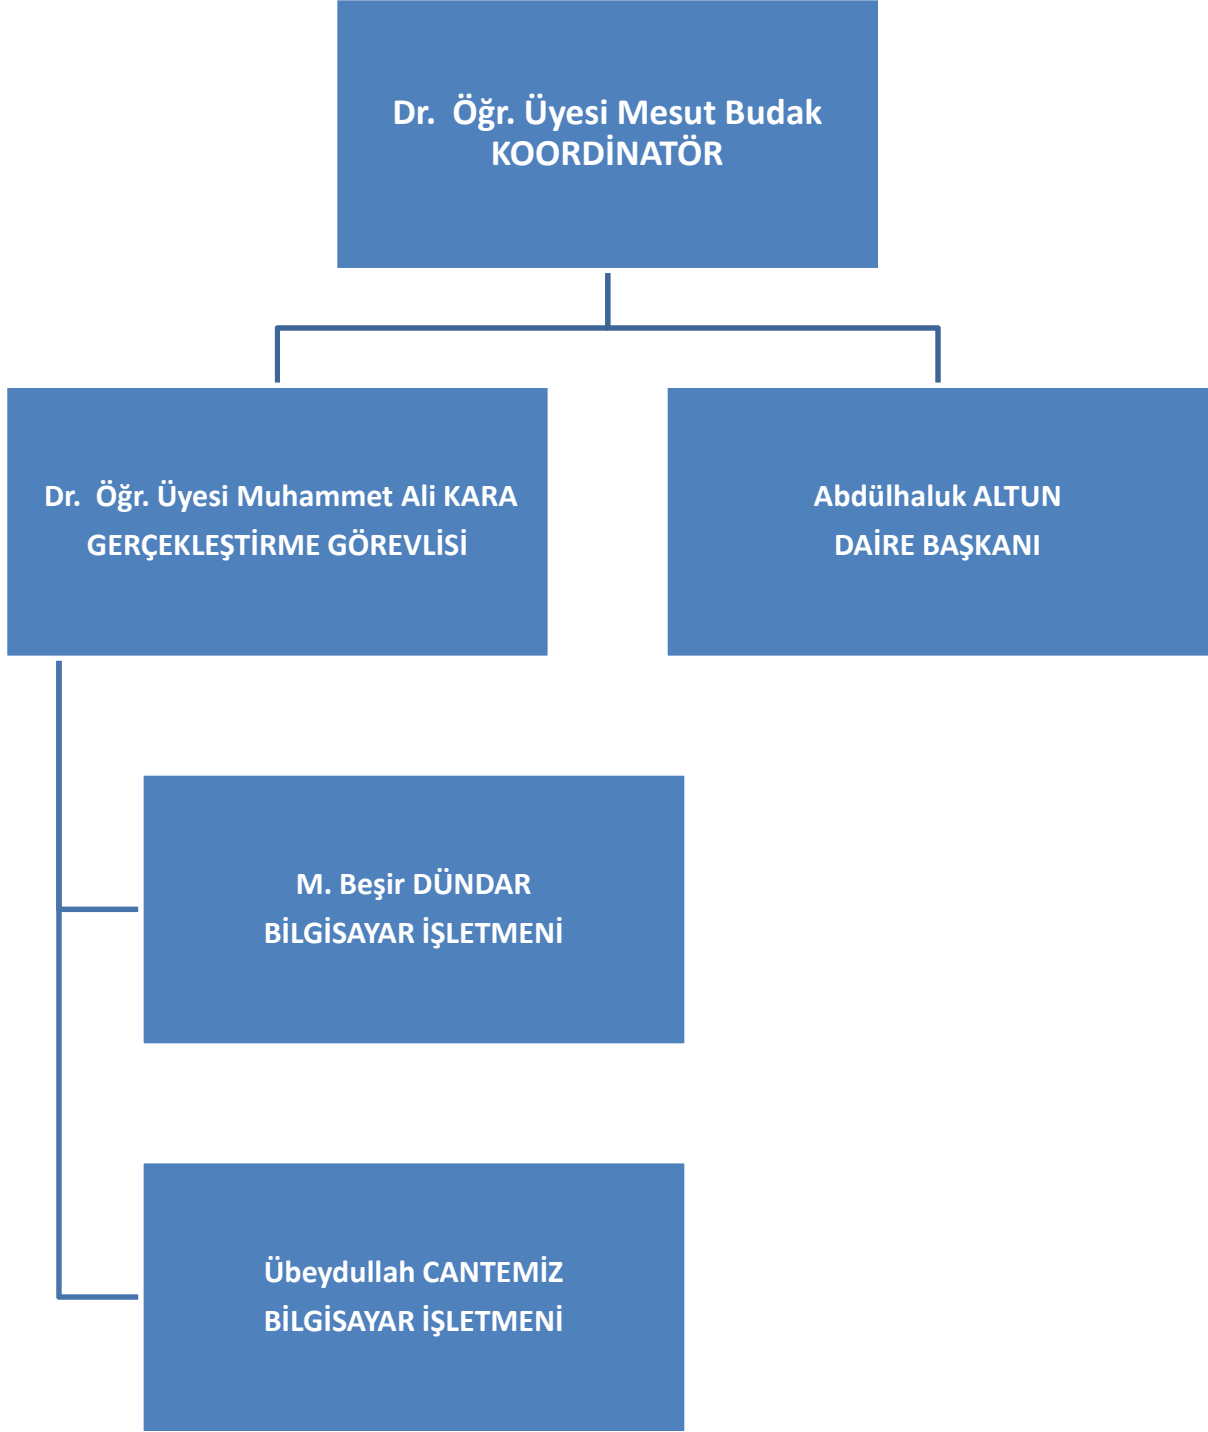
Dr. Öğr. Üyesi Mesut Budak
KOORDİNATÖR

Dr. Öğr. Üyesi Muhammet Ali KARA
GERÇEKLEŞTİRME GÖREVLİSİ

Abdülhaluk ALTUN
DAİRE BAŞKANI

M. Beşir DÜNDAR
BİLGİSAYAR İŞLETMENİ

Übeydullah CANTEMİZ
BİLGİSAYAR İŞLETMENİ